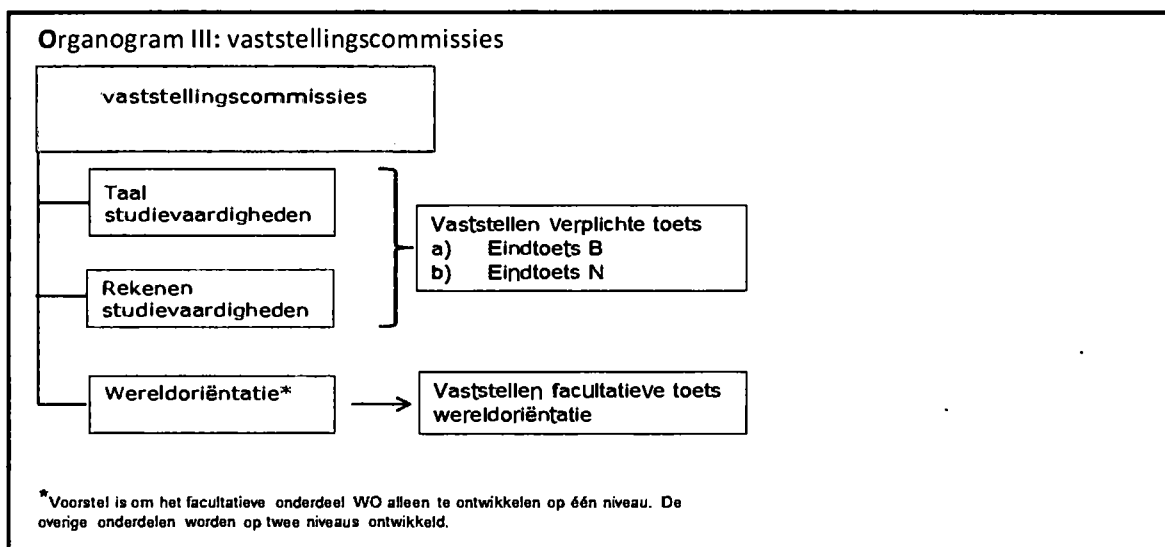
Organogram III: vaststellingscommissies

vaststellingscommissies

Taal studievaardigheden

Rekenen studievaardigheden

Vaststellen Verplichte toets
a) Eindtoets B
b) Eindtoets N

Wereldoriëntatie*

Vaststellen facultatieve toets wereldoriëntatie

*Voorstel is om het facultatieve onderdeel WO alleen te ontwikkelen op één niveau. De overige onderdelen worden op twee niveaus ontwikkeld.